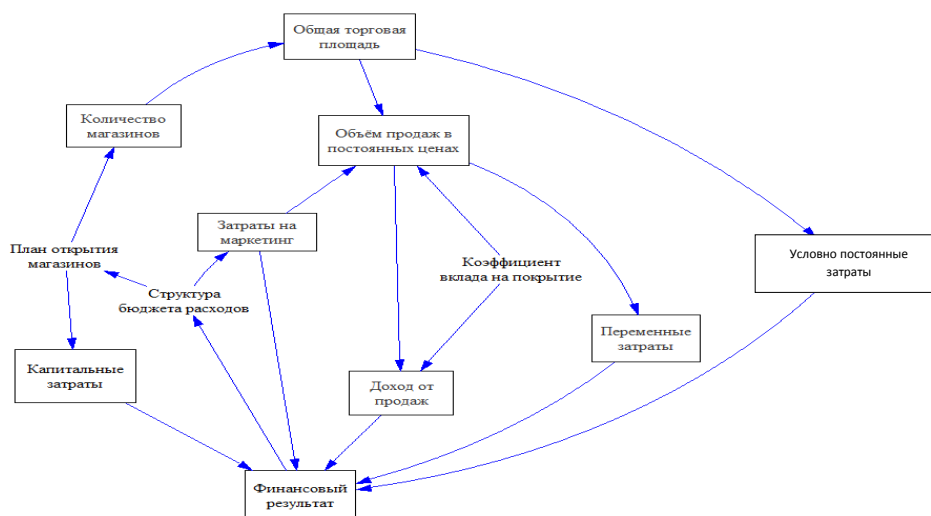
Общая торговая площадь

Количество магазинов

Объём продаж в постоянных ценах

Затраты на маркетинг

План открытия магазинов

Коэффициент вклада на покрытие

Условно постоянные затраты

Структура бюджета расходов

Переменные затраты

Капитальные затраты

Доход от продаж

Финансовый результат